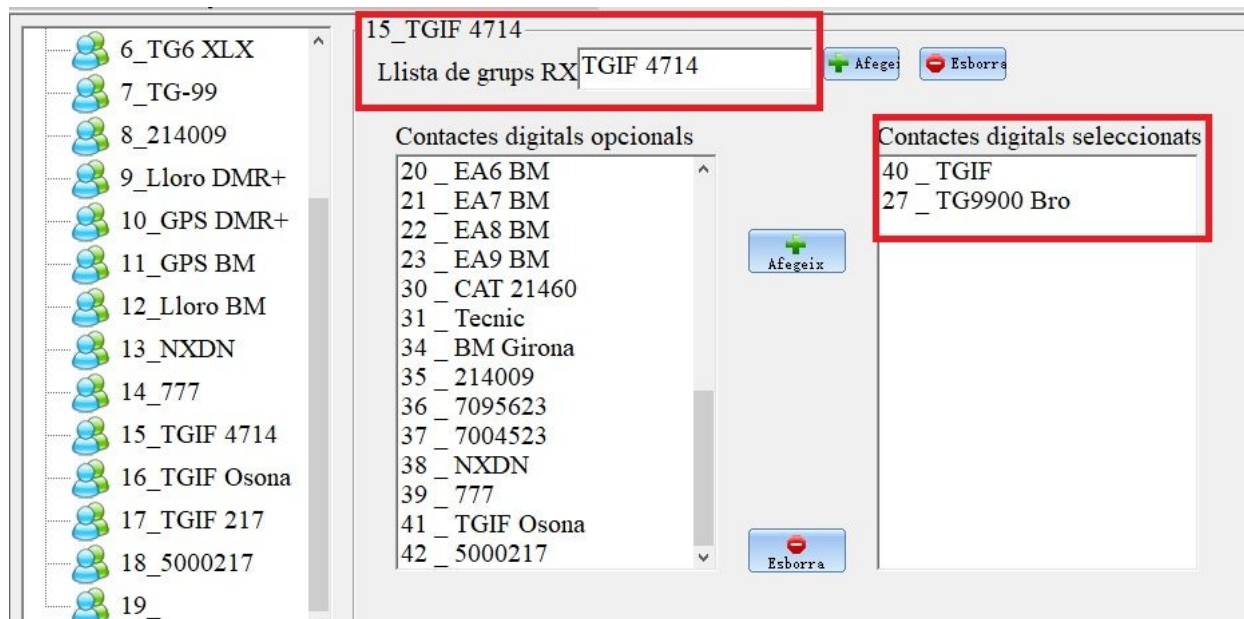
6_TG6 XLX
7_TG-99
8_214009
9_Lloro DMR+
10_GPS DMR+
11_GPS BM
12_Lloro BM
13_NXDN
14_777
15_TGIF 4714
16_TGIF Osona
17_TGIF 217
18_5000217
19_

15_TGIF 4714
Llista de grups RX TGIF 4714
Afegei
Esborra

Contactes digitals opcionals
20 _ EA6 BM
21 _ EA7 BM
22 _ EA8 BM
23 _ EA9 BM
30 _ CAT 21460
31 _ Tecnic
34 _ BM Girona
35 _ 214009
36 _ 7095623
37 _ 7004523
38 _ NXDN
39 _ 777
41 _ TGIF Osona
42 _ 5000217

Afegeix
Esborra

Contactes digitals seleccionats
40 _ TGIF
27 _ TG9900 Bro